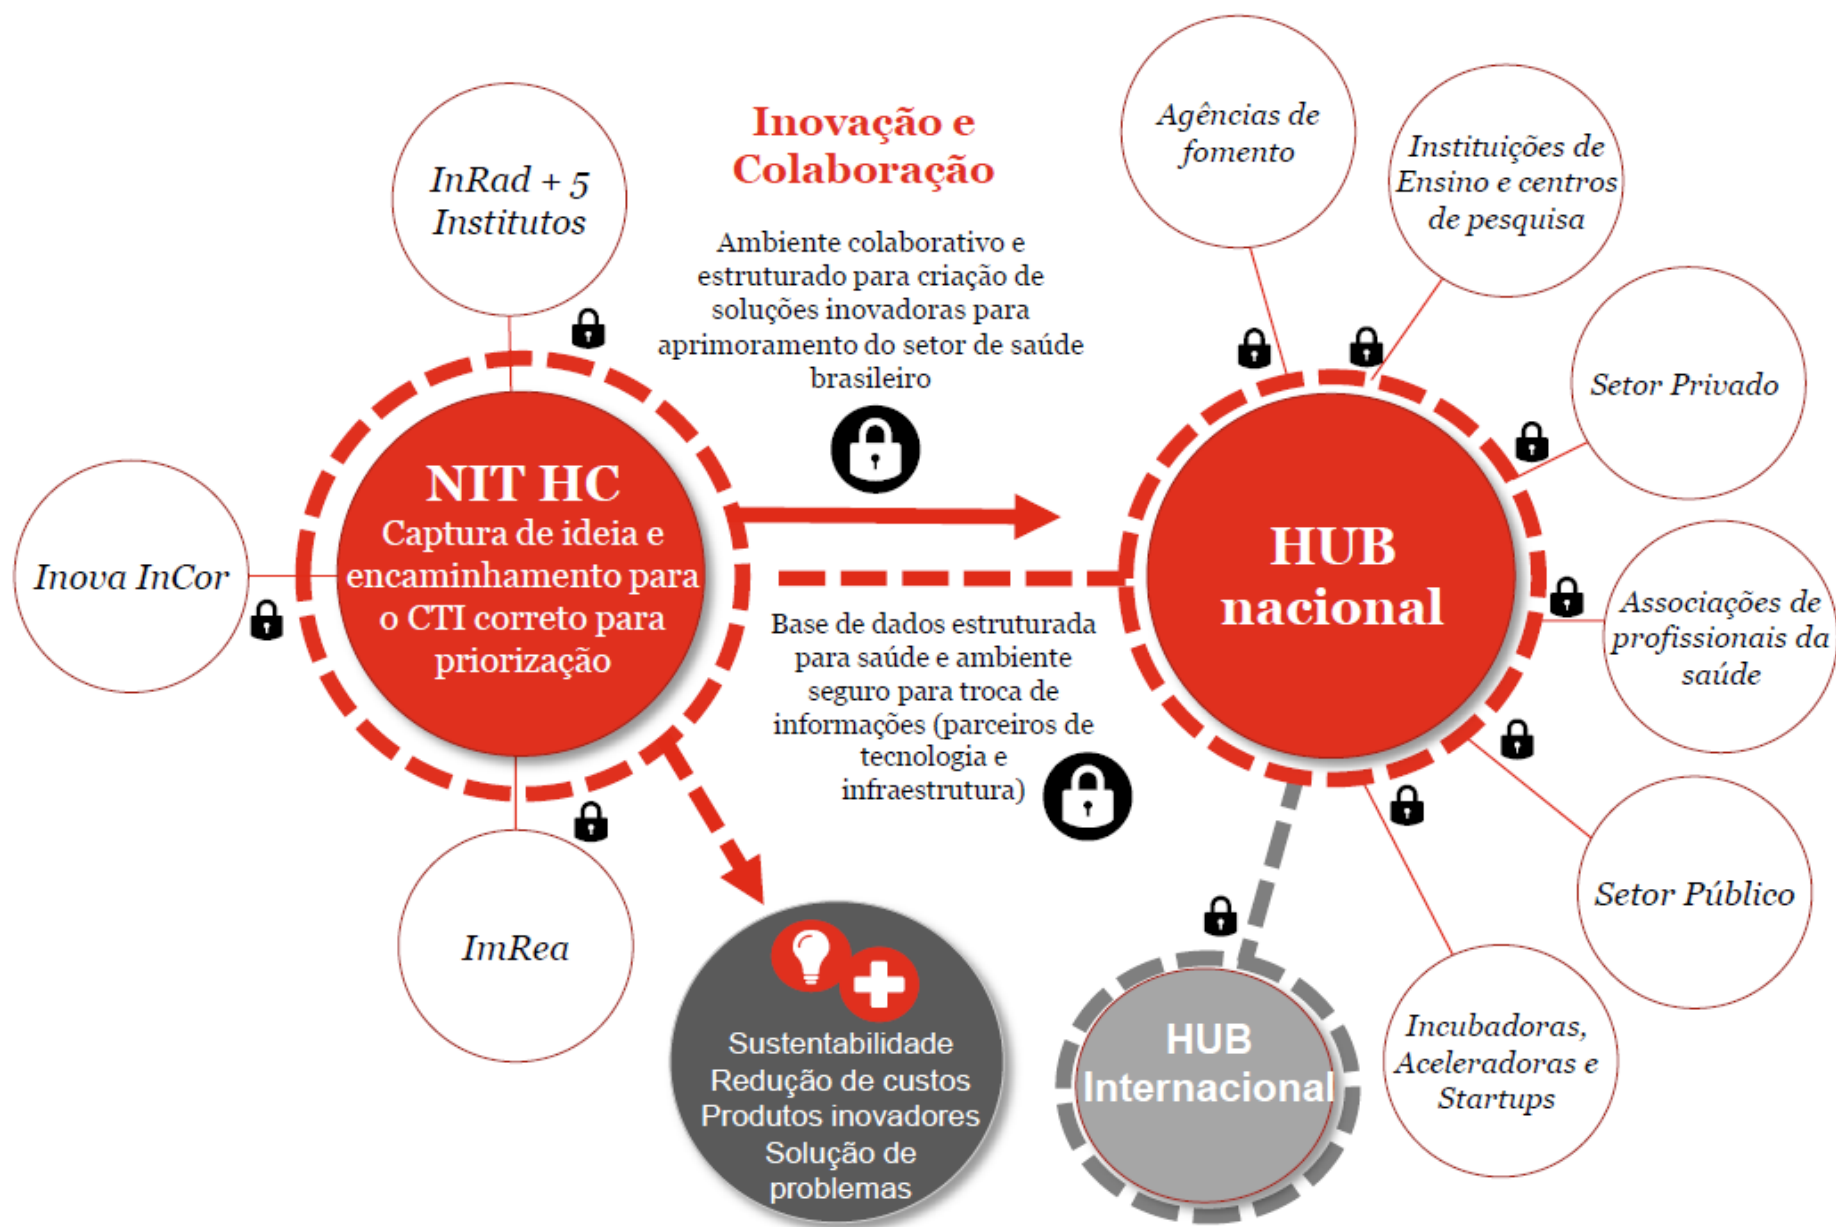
Inovação e Colaboração

Ambiente colaborativo e estruturado para criação de soluções inovadoras para aprimoramento do setor de saúde brasileiro

InRad + 5 Institutos

Inova InCor

NIT HC
Captura de ideia e encaminhamento para o CTI correto para priorização

ImRea

Base de dados estruturada para saúde e ambiente seguro para troca de informações (parceiros de tecnologia e infraestrutura)

Sustentabilidade
Redução de custos
Produtos inovadores
Solução de problemas

Agências de fomento

Instituições de Ensino e centros de pesquisa

Setor Privado

HUB nacional

Associações de profissionais da saúde

Setor Público

Incubadoras, Aceleradoras e Startups

HUB Internacional